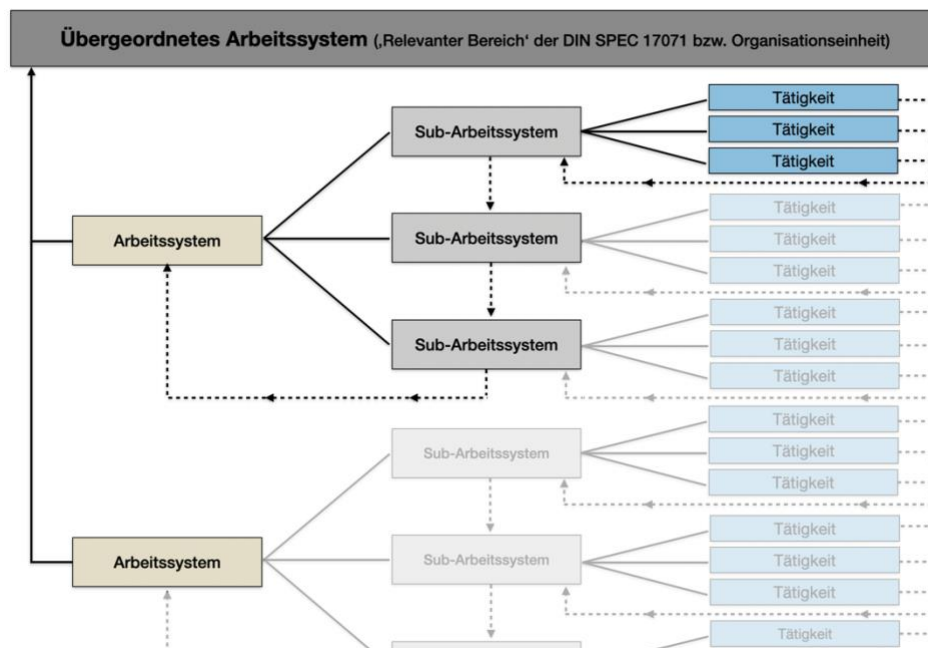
Übergeordnetes Arbeitssystem (‚Relevanter Bereich' der DIN SPEC 17071 bzw. Organisationseinheit)

Arbeitssystem

Sub-Arbeitssystem

Tätigkeit
Tätigkeit
Tätigkeit

Sub-Arbeitssystem

Tätigkeit
Tätigkeit
Tätigkeit

Sub-Arbeitssystem

Tätigkeit
Tätigkeit
Tätigkeit

Arbeitssystem

Sub-Arbeitssystem

Tätigkeit
Tätigkeit
Tätigkeit

Sub-Arbeitssystem

Tätigkeit
Tätigkeit
Tätigkeit

Tätigkeit